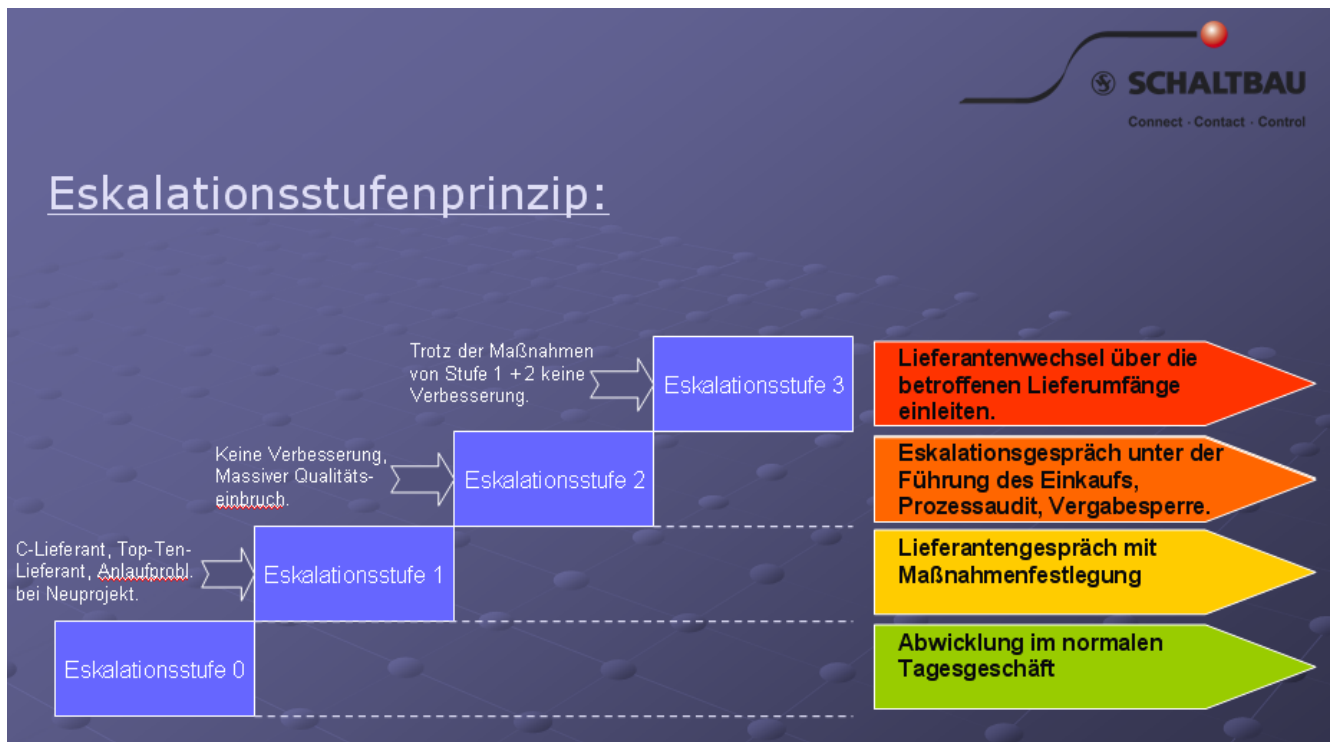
SCHALTBAU

Connect · Contact · Control

Eskalationsstufenprinzip:

Trotz der Maßnahmen von Stufe 1 +2 keine Verbesserung.

Eskalationsstufe 3

Lieferantenwechsel über die betroffenen Lieferumfänge einleiten.

Keine Verbesserung, Massiver Qualitätseinbruch.

Eskalationsstufe 2

Eskalationsgespräch unter der Führung des Einkaufs, Prozessaudit, Vergabesperre.

C-Lieferant, Top-Ten-Lieferant, Anlaufprobl. bei Neuprojekt.

Eskalationsstufe 1

Lieferantengespräch mit Maßnahmenfestlegung

Eskalationsstufe 0

Abwicklung im normalen Tagesgeschäft